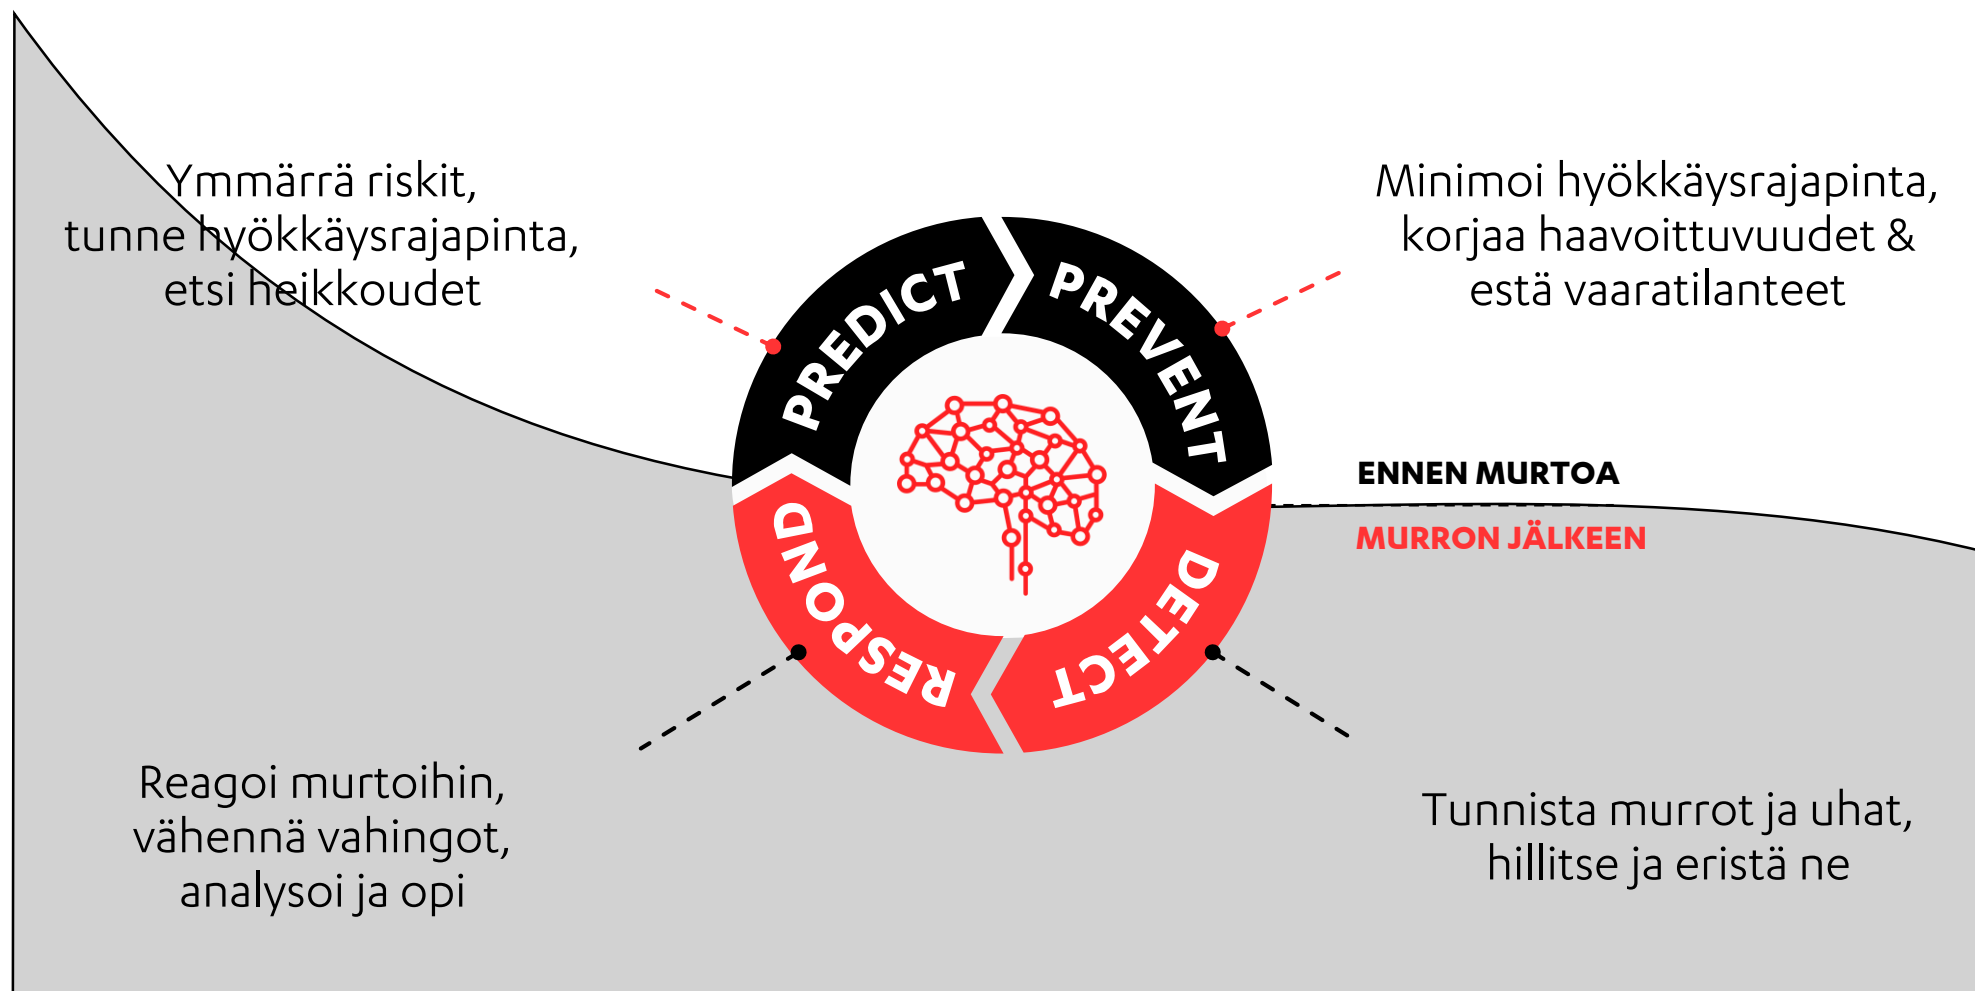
Ymmärrä riskit, tunne hyökkäysrajapinta, etsi heikkoudet

Minimoi hyökkäysrajapinta, korjaa haavoittuvuudet & estä vaaratilanteet

PREDICT

PREVENT

RESPOND

DETECT

ENNEN MURTOA

MURRON JÄLKEEN

Reagoi murtoihin, vähennä vahingot, analysoi ja opi

Tunnista murrot ja uhat, hillitse ja eristä ne